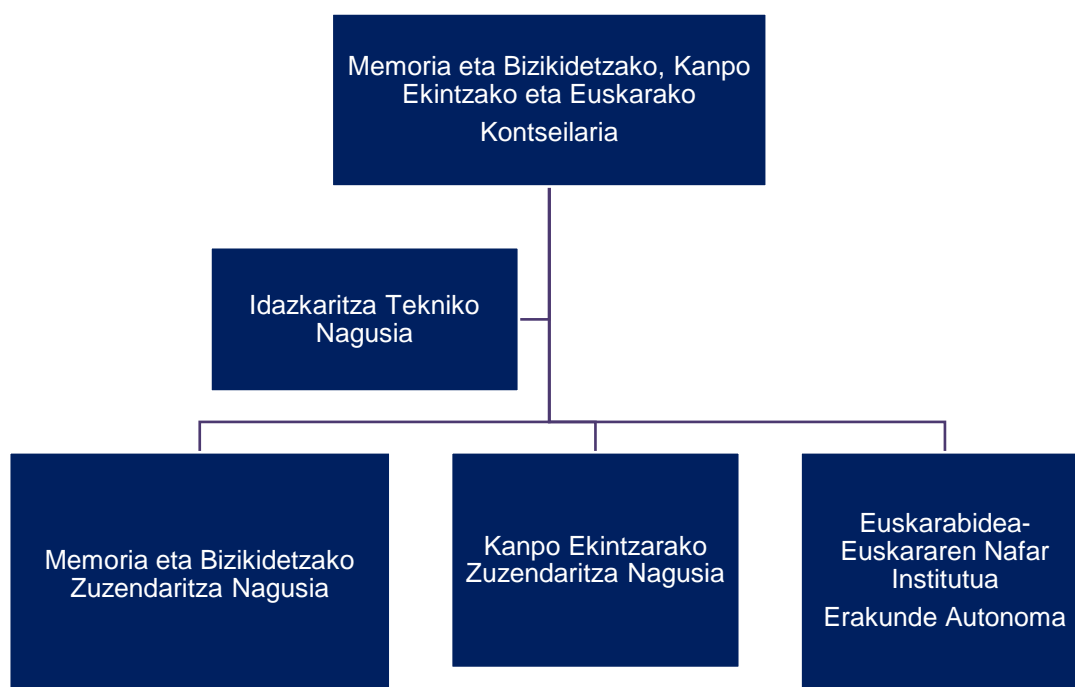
Memoria eta Bizikidetzako, Kanpo Ekintzako eta Euskarako

Kontseilaria

Idazkaritza Tekniko Nagusia

Memoria eta Bizikidetzako Zuzendaritza Nagusia

Kanpo Ekintzarako Zuzendaritza Nagusia

Euskarabidea-Euskararen Nafar Institutua

Erakunde Autonoma